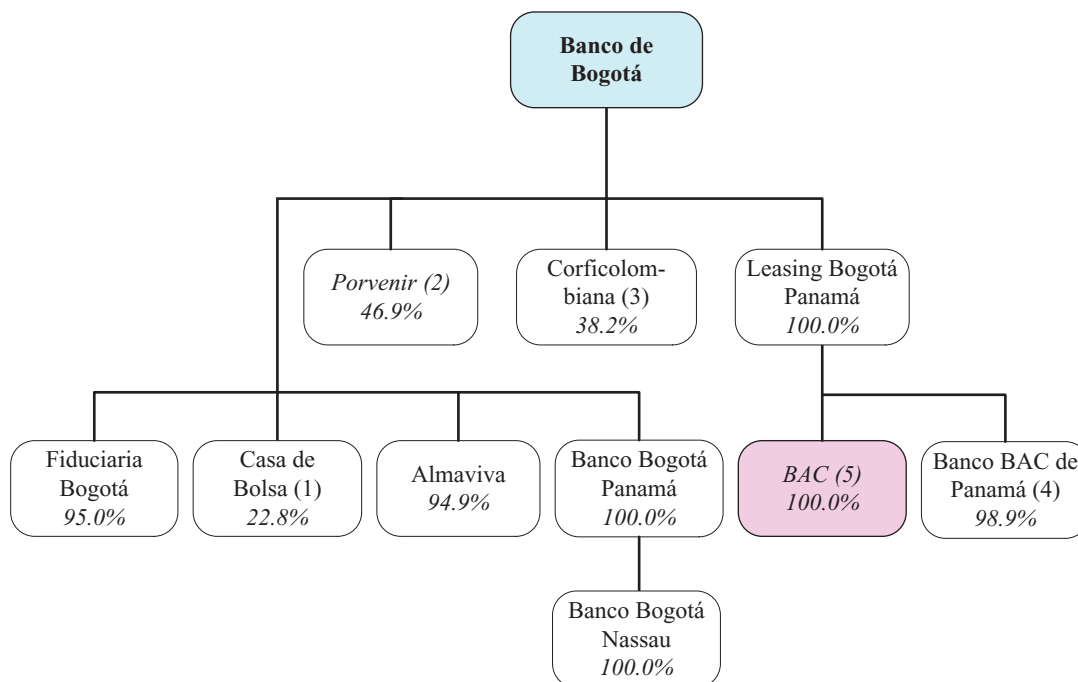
Banco de Bogotá

Porvenir (2)
46.9%

Corficolombiana (3)
38.2%

Leasing Bogotá Panamá
100.0%

Fiduciaria Bogotá
95.0%

Casa de Bolsa (1)
22.8%

Almaviva
94.9%

Banco Bogotá Panamá
100.0%

BAC (5)
100.0%

Banco BAC de Panamá (4)
98.9%

Banco Bogotá Nassau
100.0%